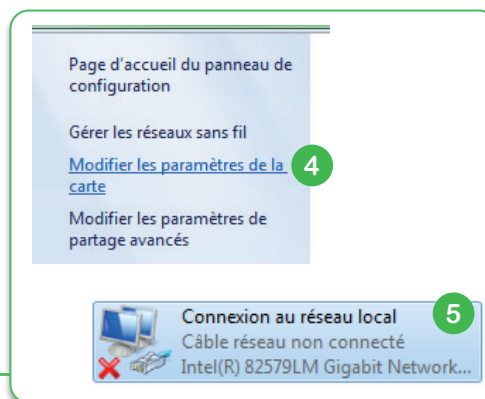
Page d'accueil du panneau de configuration

Gérer les réseaux sans fil

Modifier les paramètres de la carte

4

Modifier les paramètres de partage avancés

Connexion au réseau local

5

Câble réseau non connecté

Intel(R) 82579LM Gigabit Network...